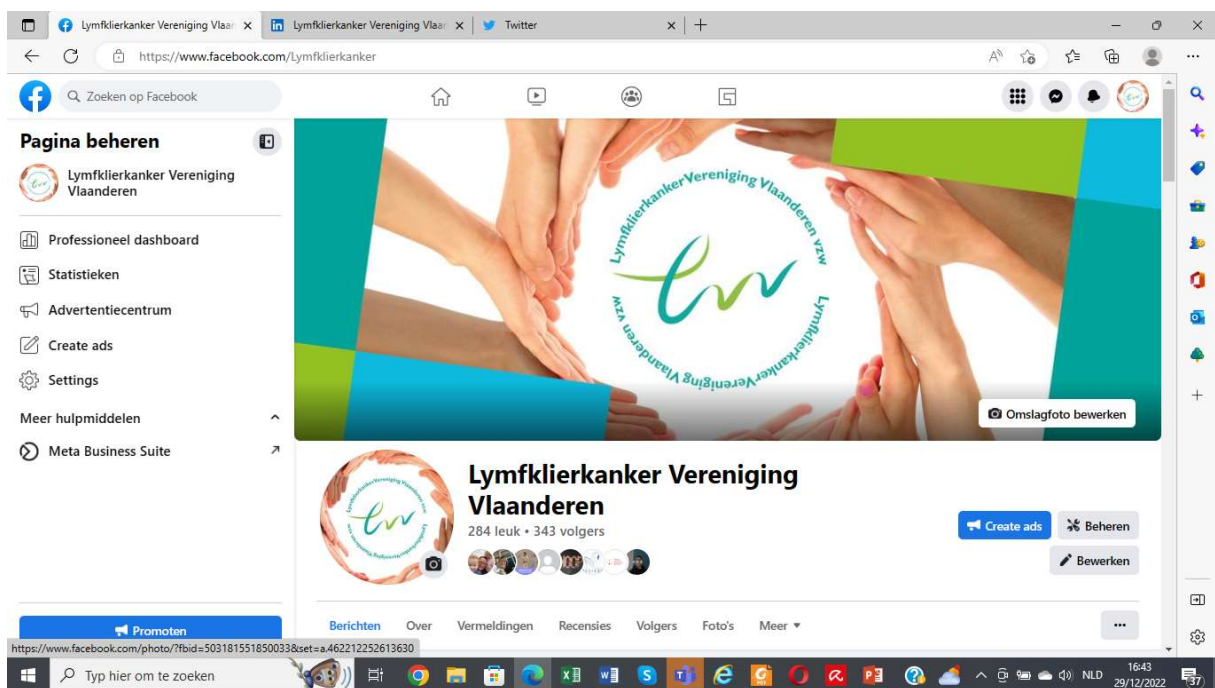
Lymfklierkanker Vereniging Vlaa × | Lymfklierkanker Vereniging Vlaa × | Twitter ×

https://www.facebook.com/Lymfklierkanker

Zoeken op Facebook

Pagina beheren

Lymfklierkanker Vereniging Vlaanderen

Professioneel dashboard

Statistieken

Advertentiecentrum

Create ads

Settings

Meer hulpmiddelen

Meta Business Suite

Promoten

LymfklierkankerVereniging Vlaanderen vzw

Lymfklierkanker Vereniging Vlaanderen vzw

Omslagfoto bewerken

Lymfklierkanker Vereniging Vlaanderen

284 leuk • 343 volgers

Create ads

Beheren

Bewerken

Berichten Over Vermeldingen Recensies Volgers Foto's Meer

https://www.facebook.com/photo/?fbid=503181551850033&set=a.462212252613630

Typ hier om te zoeken

NLD 16:43 29/12/2022 37